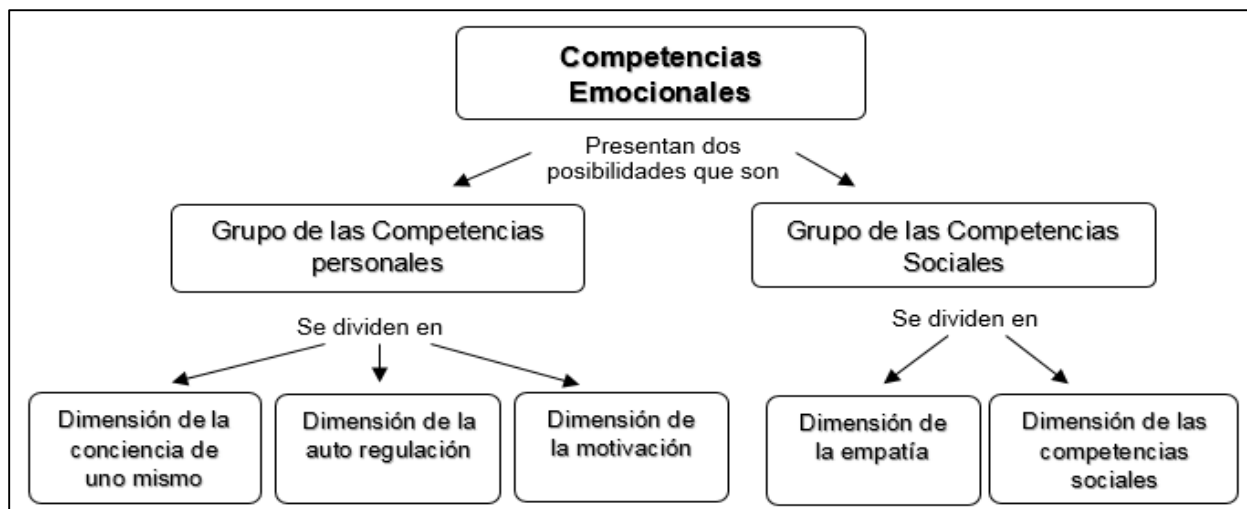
Competencias Emocionales

Presentan dos posibilidades que son

Grupo de las Competencias personales

Grupo de las Competencias Sociales

Se dividen en

Dimensión de la conciencia de uno mismo

Dimensión de la auto regulación

Dimensión de la motivación

Se dividen en

Dimensión de la empatía

Dimensión de las competencias sociales